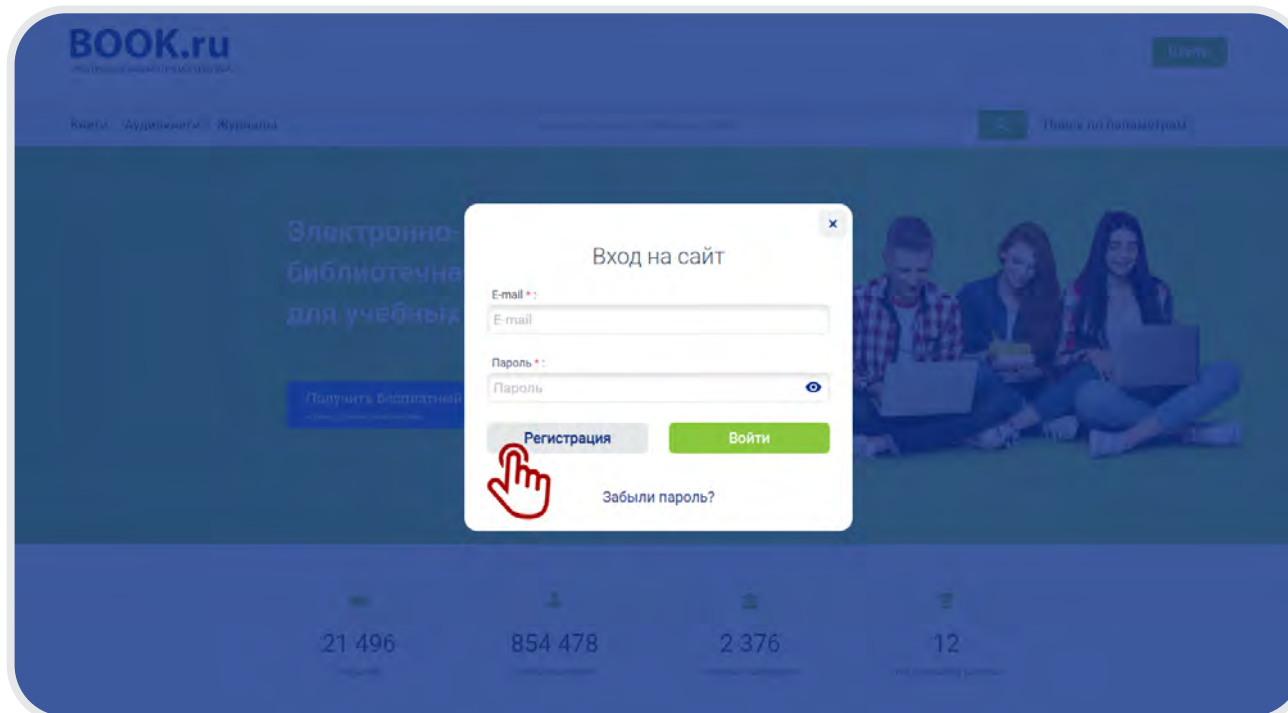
BOOK.ru
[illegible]

Войти

Книги · Аудиокниги · Журналы

Поиск по параметрам

Электронно-
библиотечн
для учебных

Получить бесплатный
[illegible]

×

Вход на сайт

E-mail * :
E-mail

Пароль * :
Пароль

Регистрация
Войти

Забыли пароль?

21 496
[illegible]

854 478
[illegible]

2 376
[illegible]

12
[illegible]